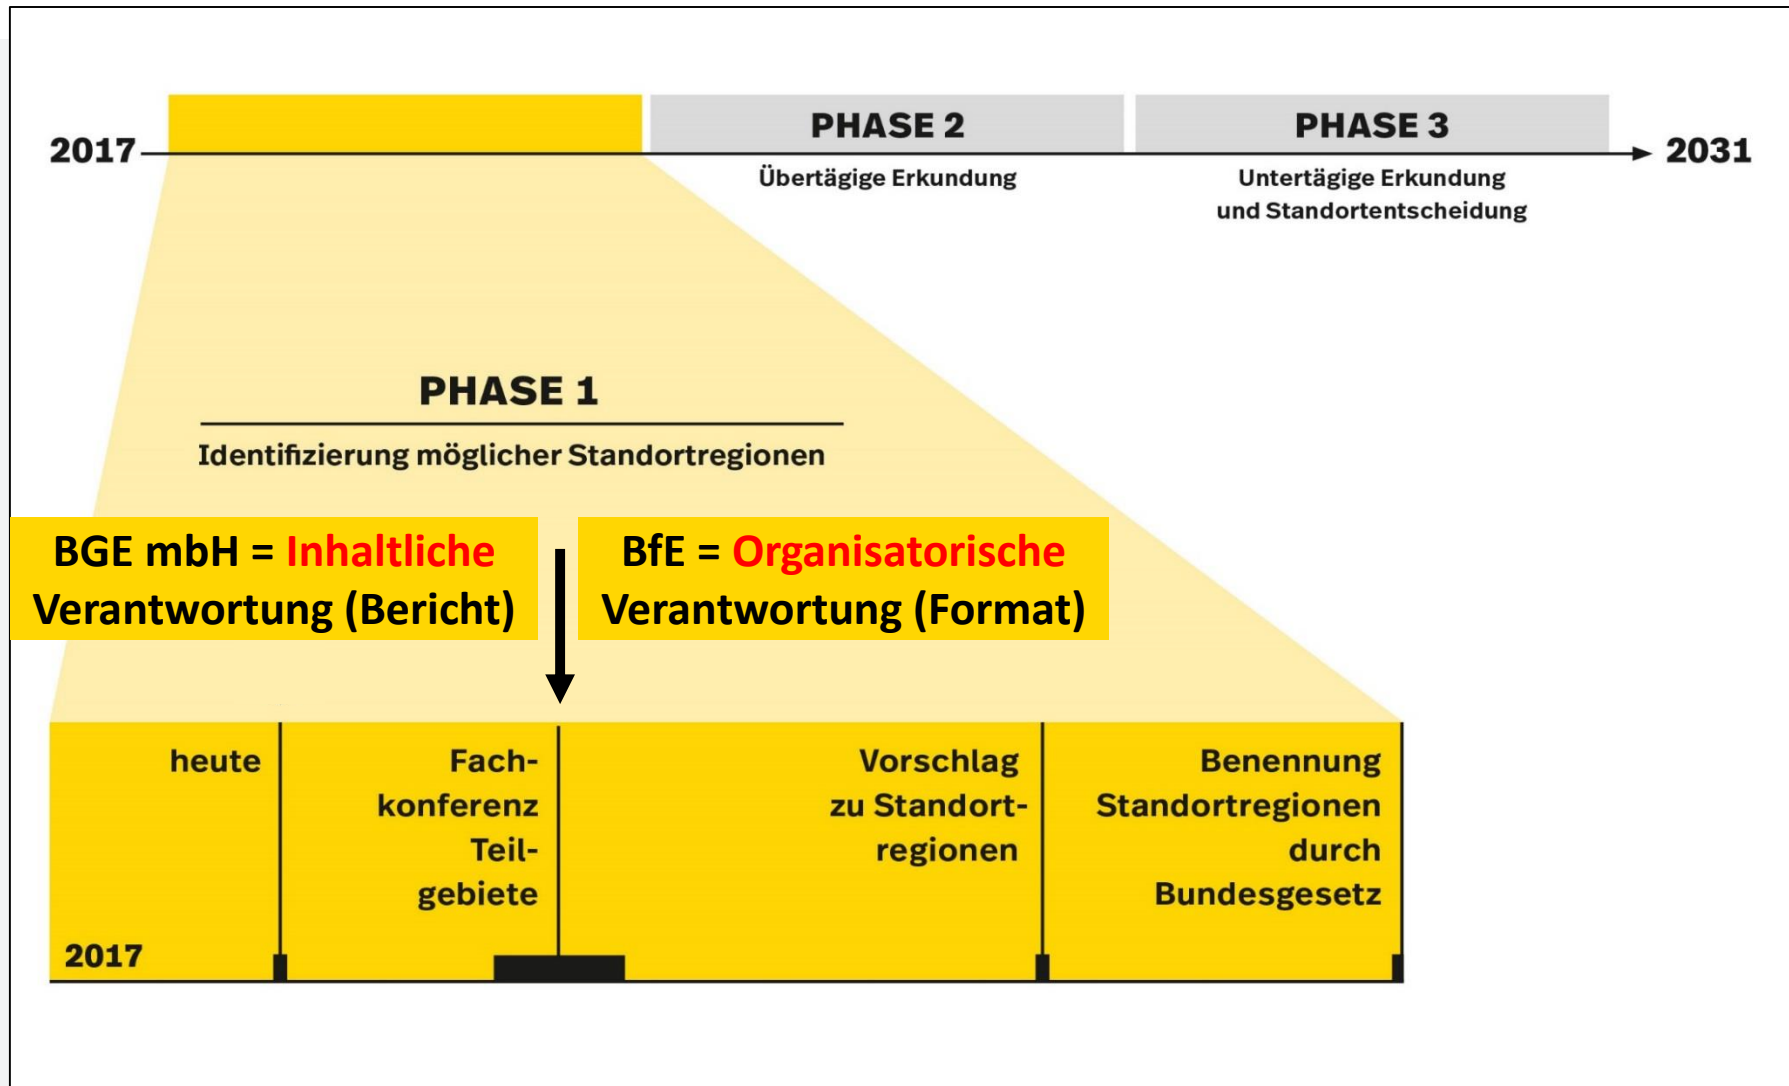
2017

PHASE 2
Übertägige Erkundung

PHASE 3
Untertägige Erkundung und Standortentscheidung

2031

PHASE 1
Identifizierung möglicher Standortregionen

BGE mbH = Inhaltliche Verantwortung (Bericht)

BfE = Organisatorische Verantwortung (Format)

heute

Fachkonferenz Teilgebiete

Vorschlag zu Standortregionen

Benennung Standortregionen durch Bundesgesetz

2017